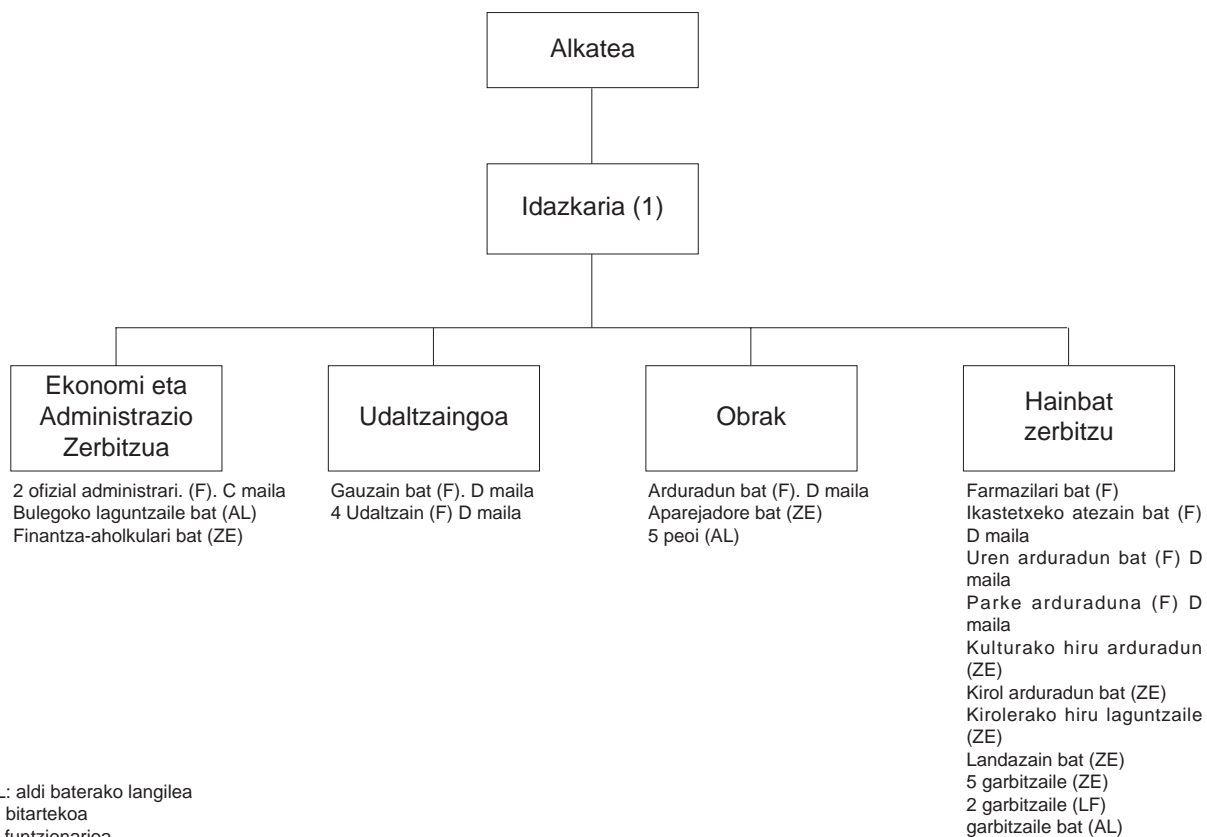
Alkatea

Idazkaria (1)

Ekonomi eta Administrazio Zerbitzua

Udaltzaingoa

Obrak

Hainbat zerbitzu

2 ofizial administrari. (F). C maila
Bulegoko laguntzaile bat (AL)
Finantza-aholkulari bat (ZE)

Gauzain bat (F). D maila
4 Udaltzain (F) D maila

Arduradun bat (F). D maila
Aparejadore bat (ZE)
5 peoi (AL)

Farmazilari bat (F)
Ikastetxeko atezain bat (F) D maila
Uren arduradun bat (F) D maila
Parke arduraduna (F) D maila
Kulturako hiru arduradun (ZE)
Kirol arduradun bat (ZE)
Kirolerako hiru laguntzaile (ZE)
Landazain bat (ZE)
5 garbitzaile (ZE)
2 garbitzaile (LF)
garbitzaile bat (AL)

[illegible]L: aldi baterako langilea
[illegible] bitartekoa
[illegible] funtzionarioa